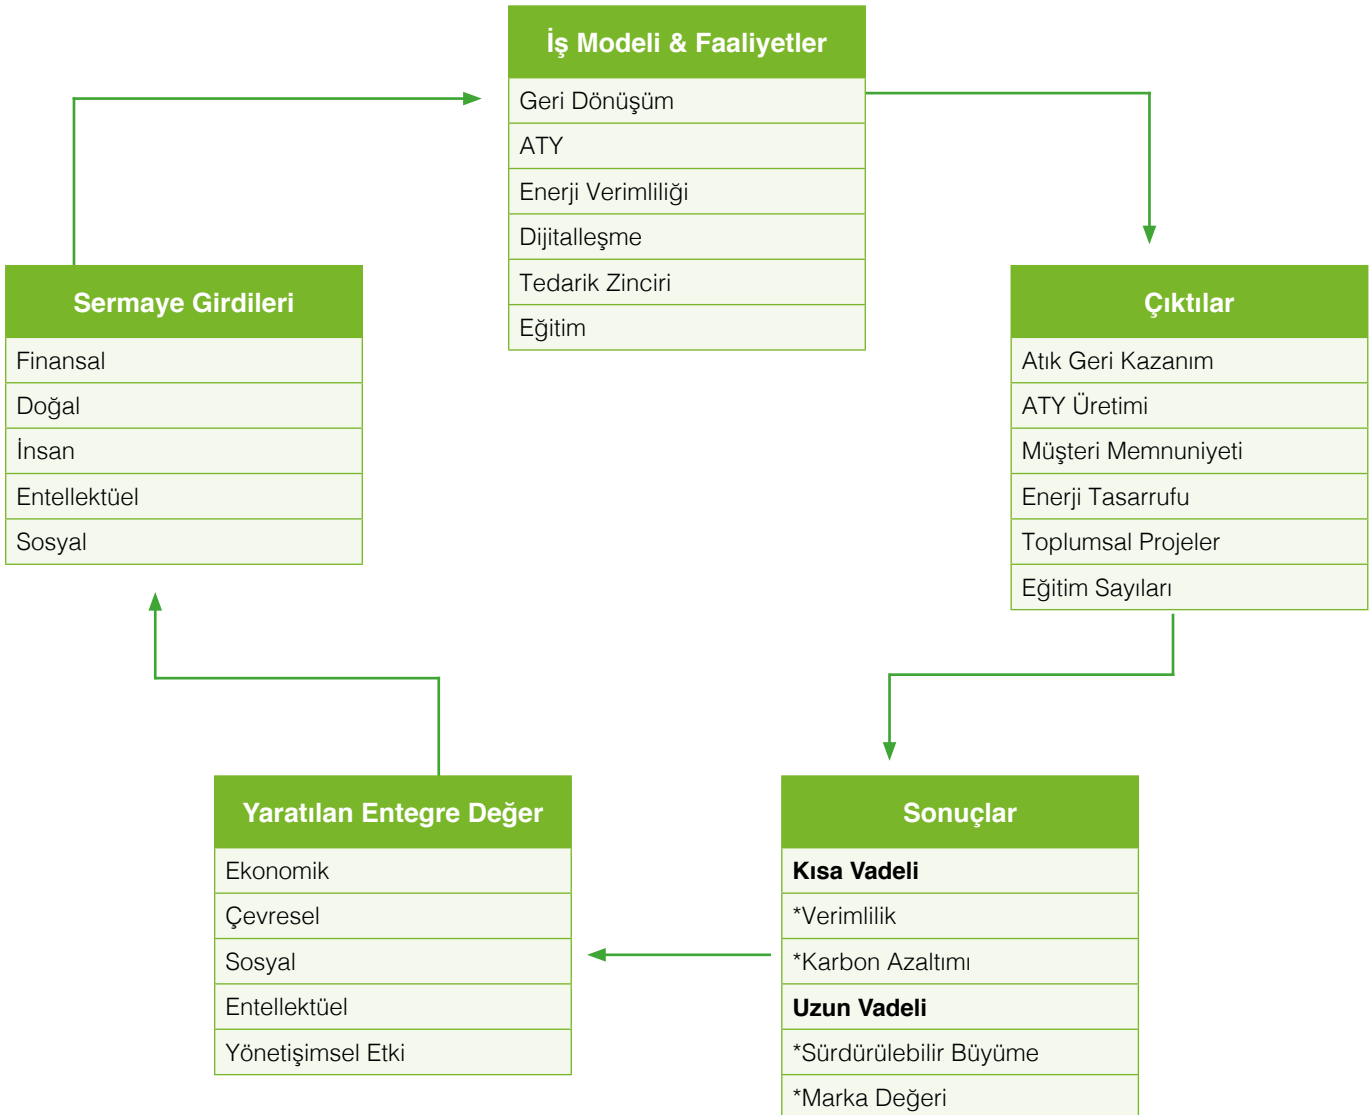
İş Modeli & Faaliyetler
Geri Dönüşüm
ATY
Enerji Verimliliği
Dijitalleşme
Tedarik Zinciri
Eğitim

Sermaye Girdileri
Finansal
Doğal
İnsan
Entellektüel
Sosyal

Çıktılar
Atık Geri Kazanım
ATY Üretimi
Müşteri Memnuniyeti
Enerji Tasarrufu
Toplumsal Projeler
Eğitim Sayıları

Yaratılan Entegre Değer
Ekonomik
Çevresel
Sosyal
Entellektüel
Yönetişimsel Etki

Sonuçlar
**Kısa Vadeli**
*Verimlilik
*Karbon Azaltımı
**Uzun Vadeli**
*Sürdürülebilir Büyüme
*Marka Değeri